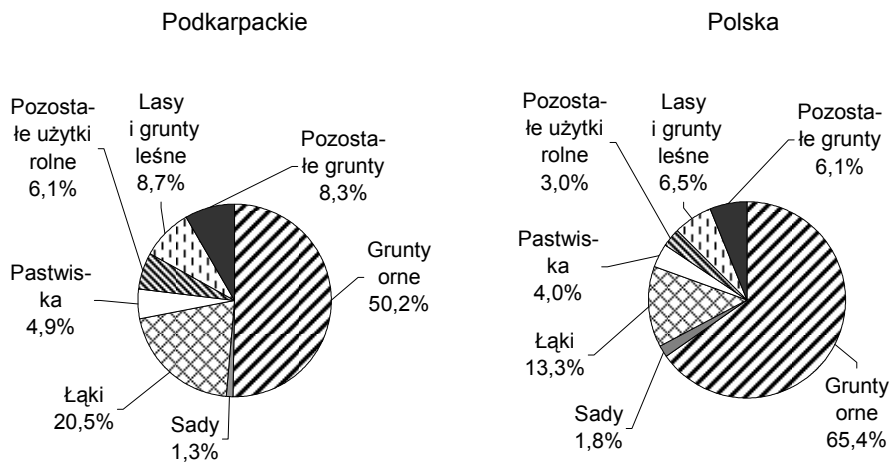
Podkarpackie

Pozostałe użytki rolne 6,1%

Lasy i grunty leśne 8,7%

Pozostałe grunty 8,3%

Grunty orne 50,2%

Pastwiska 4,9%

Łąki 20,5%

Sady 1,3%

Polska

Pozostałe użytki rolne 3,0%

Lasy i grunty leśne 6,5%

Pozostałe grunty 6,1%

Pastwiska 4,0%

Łąki 13,3%

Sady 1,8%

Grunty orne 65,4%